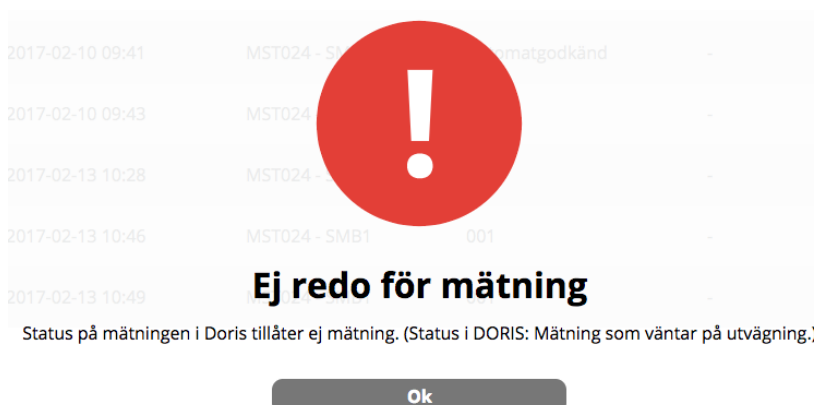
2017-02-10 09:41 MST024 - SMB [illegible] ...matgodkänd -

2017-02-10 09:43 MST024 -

2017-02-13 10:28 MST024 -

2017-02-13 10:46 MST024 - SMB1 001 -

2017-02-13 10:49

!

Ej redo för mätning

Status på mätningen i Doris tillåter ej mätning. (Status i DORIS: Mätning som väntar på utvägning.)

Ok